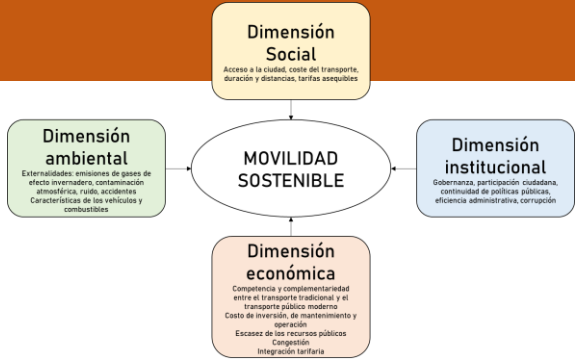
Dimensión Social
Acceso a la ciudad, coste del transporte, duración y distancias, tarifas asequibles

Dimensión ambiental
Externalidades: emisiones de gases de efecto invernadero, contaminación atmosférica, ruido, accidentes
Características de los vehículos y combustibles

MOVILIDAD SOSTENIBLE

Dimensión institucional
Gobernanza, participación ciudadana, continuidad de políticas públicas, eficiencia administrativa, corrupción

Dimensión económica
Competencia y complementariedad entre el transporte tradicional y el transporte público moderno
Costo de inversión, de mantenimiento y operación
Escasez de los recursos públicos
Congestión
Integración tarifaria